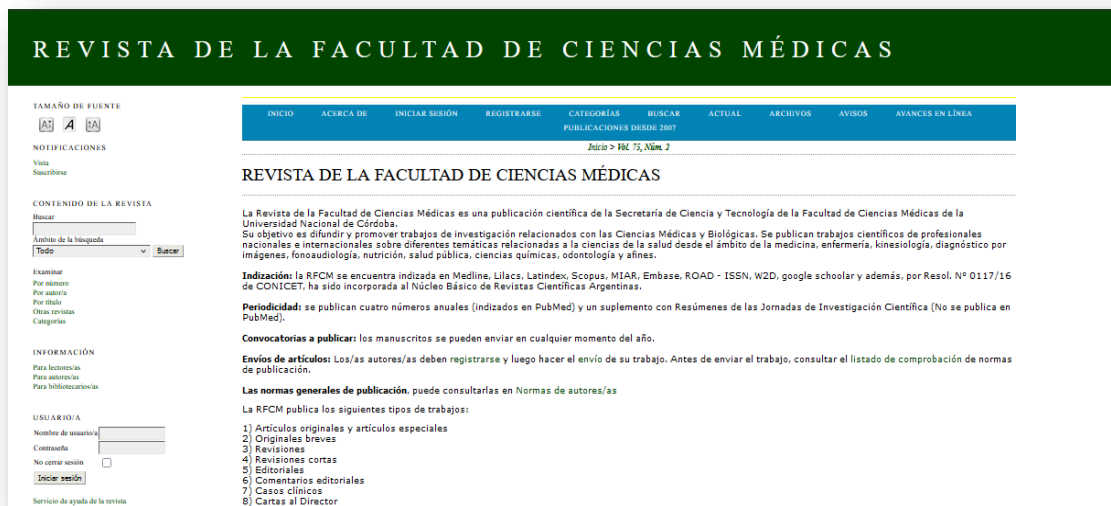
REVISTA DE LA FACULTAD DE CIENCIAS MÉDICAS

TAMAÑO DE FUENTE

NOTIFICACIONES
Vista
Suscribirse

CONTENIDO DE LA REVISTA
Buscar
Ámbito de la búsqueda
Todo
Buscar

Examinar
Por número
Por autor/a
Por título
Otras revistas
Categorías

INFORMACIÓN
Para lectores/as
Para autores/as
Para bibliotecarios/as

USUARIO/A
Nombre de usuario/a
Contraseña
No cerrar sesión
Iniciar sesión

Servicio de ayuda de la revista

INICIO ACERCA DE INICIAR SESIÓN REGISTRARSE CATEGORÍAS BUSCAR ACTUAL ARCHIVOS AVISOS AVANCES EN LÍNEA PUBLICACIONES DESDE 2007

Inicio > Vol. 75, Núm. 2

REVISTA DE LA FACULTAD DE CIENCIAS MÉDICAS

La Revista de la Facultad de Ciencias Médicas es una publicación científica de la Secretaría de Ciencia y Tecnología de la Facultad de Ciencias Médicas de la Universidad Nacional de Córdoba.
Su objetivo es difundir y promover trabajos de investigación relacionados con las Ciencias Médicas y Biológicas. Se publican trabajos científicos de profesionales nacionales e internacionales sobre diferentes temáticas relacionadas a la ciencias de la salud desde el ámbito de la medicina, enfermería, kinesiología, diagnóstico por imágenes, fonoaudiología, nutrición, salud pública, ciencias químicas, odontología y afines.

Indización: la RFCM se encuentra indizada en Medline, Lilacs, Latindex, Scopus, MIAR, Embase, ROAD - ISSN, W2D, google schoolar y además, por Resol. Nº 0117/16 de CONICET, ha sido incorporada al Núcleo Básico de Revistas Científicas Argentinas.

Periodicidad: se publican cuatro números anuales (indizados en PubMed) y un suplemento con Resúmenes de las Jornadas de Investigación Científica (No se publica en PubMed).

Convocatorias a publicar: los manuscritos se pueden enviar en cualquier momento del año.

Envíos de artículos: Los/as autores/as deben registrarse y luego hacer el envío de su trabajo. Antes de enviar el trabajo, consultar el listado de comprobación de normas de publicación.

Las normas generales de publicación, puede consultarlas en Normas de autores/as

La RFCM publica los siguientes tipos de trabajos:

1) Artículos originales y artículos especiales
2) Originales breves
3) Revisiones
4) Revisiones cortas
5) Editoriales
6) Comentarios editoriales
7) Casos clínicos
8) Cartas al Director